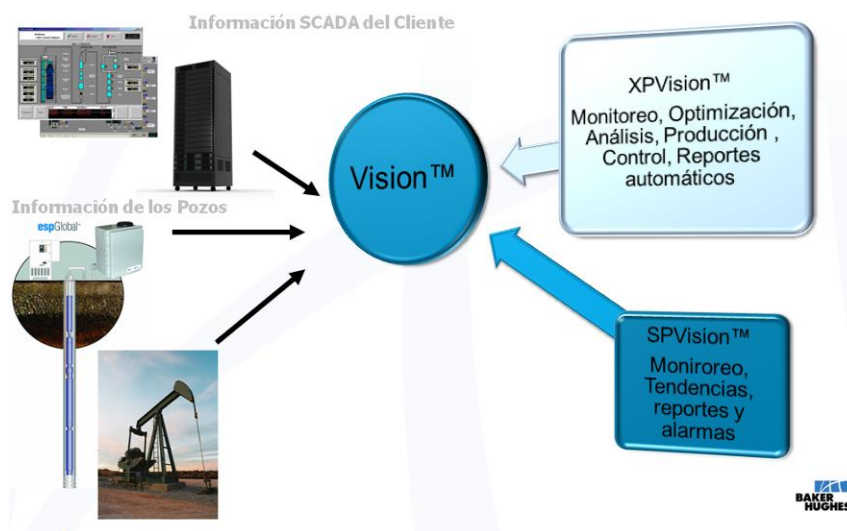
Información SCADA del Cliente

Información de los Pozos

espGlobal

Vision™

XPVision™

Monitoreo, Optimización, Análisis, Producción , Control, Reportes automáticos

SPVision™

Moniroreo, Tendencias, reportes y alarmas

BAKER HUGHES